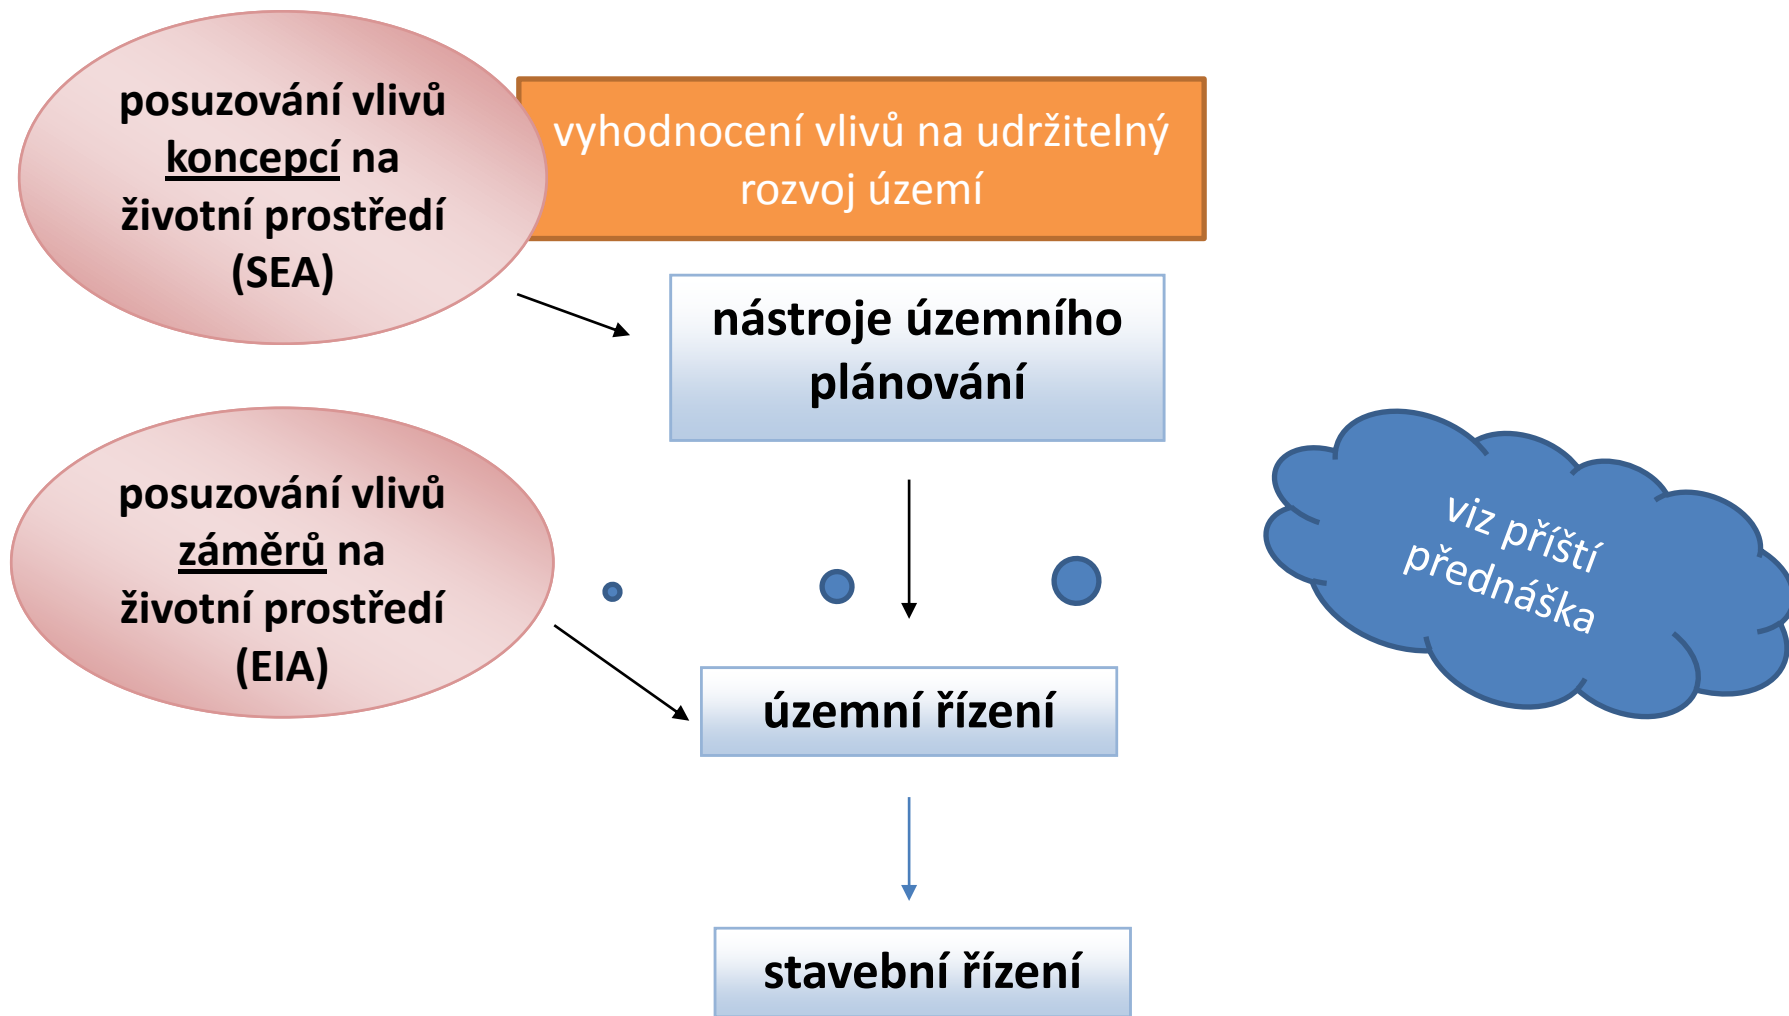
posuzování vlivů koncepcí na životní prostředí (SEA)

vyhodnocení vlivů na udržitelný rozvoj území

nástroje územního plánování

posuzování vlivů záměrů na životní prostředí (EIA)

viz příští přednáška

územní řízení

stavební řízení